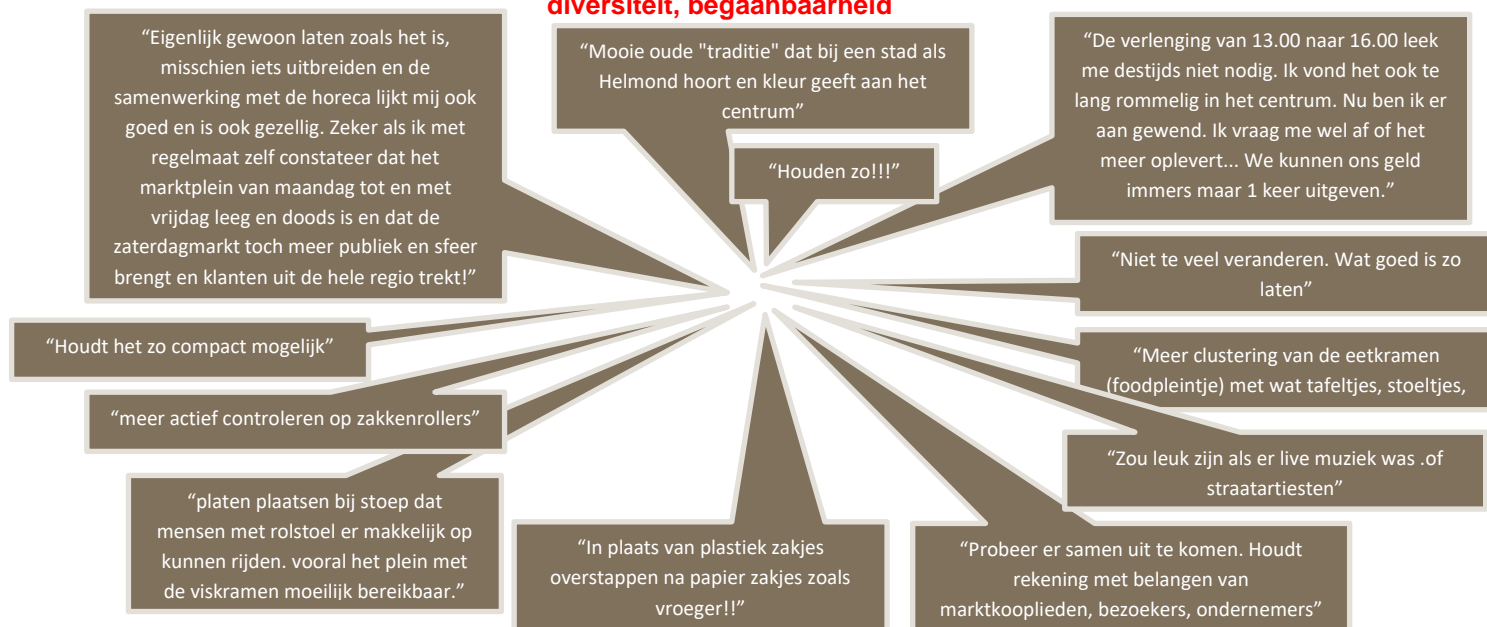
diversiteit, begaanbaarheid

“Eigenlijk gewoon laten zoals het is, misschien iets uitbreiden en de samenwerking met de horeca lijkt mij ook goed en is ook gezellig. Zeker als ik met regelmaat zelf constateer dat het marktplein van maandag tot en met vrijdag leeg en doods is en dat de zaterdagmarkt toch meer publiek en sfeer brengt en klanten uit de hele regio trekt!”

“Mooie oude "traditie" dat bij een stad als Helmond hoort en kleur geeft aan het centrum”

“Houden zo!!!”

“De verlenging van 13.00 naar 16.00 leek me destijds niet nodig. Ik vond het ook te lang rommelig in het centrum. Nu ben ik er aan gewend. Ik vraag me wel af of het meer oplevert... We kunnen ons geld immers maar 1 keer uitgeven.”

“Niet te veel veranderen. Wat goed is zo laten”

“Houdt het zo compact mogelijk”

“Meer clustering van de eetkramen (foodpleintje) met wat tafeltjes, stoeltjes,

“meer actief controleren op zakkenrollers”

“Zou leuk zijn als er live muziek was .of straatartiesten”

“platen plaatsen bij stoep dat mensen met rolstoel er makkelijk op kunnen rijden. vooral het plein met de viskramen moeilijk bereikbaar.”

“In plaats van plastiek zakjes overstappen na papier zakjes zoals vroeger!!”

“Probeer er samen uit te komen. Houdt rekening met belangen van marktkooplieden, bezoekers, ondernemers”